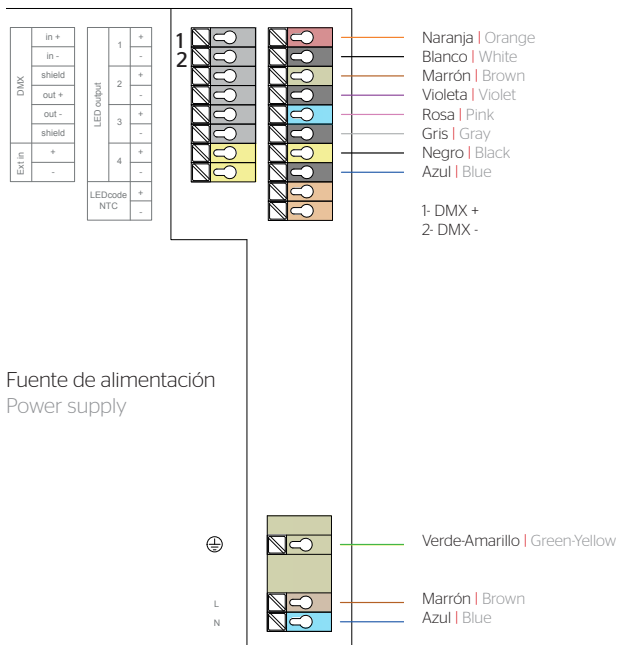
| DMX | in + |
|---|---|
| | in - |
| | shield |
| | out + |
| | out - |
| | shield |
| Ext in | + |
| | - |

| LED output | 1 | + |
|---|---|---|
| | | - |
| | 2 | + |
| | | - |
| | 3 | + |
| | | - |
| | 4 | + |
| | | - |
| LEDcode NTC | | + |
| | | - |

1
2

Naranja | Orange
Blanco | White
Marrón | Brown
Violeta | Violet
Rosa | Pink
Gris | Gray
Negro | Black
Azul | Blue

1- DMX +
2- DMX -

Fuente de alimentación
Power supply

⏚
L
N

Verde-Amarillo | Green-Yellow
Marrón | Brown
Azul | Blue